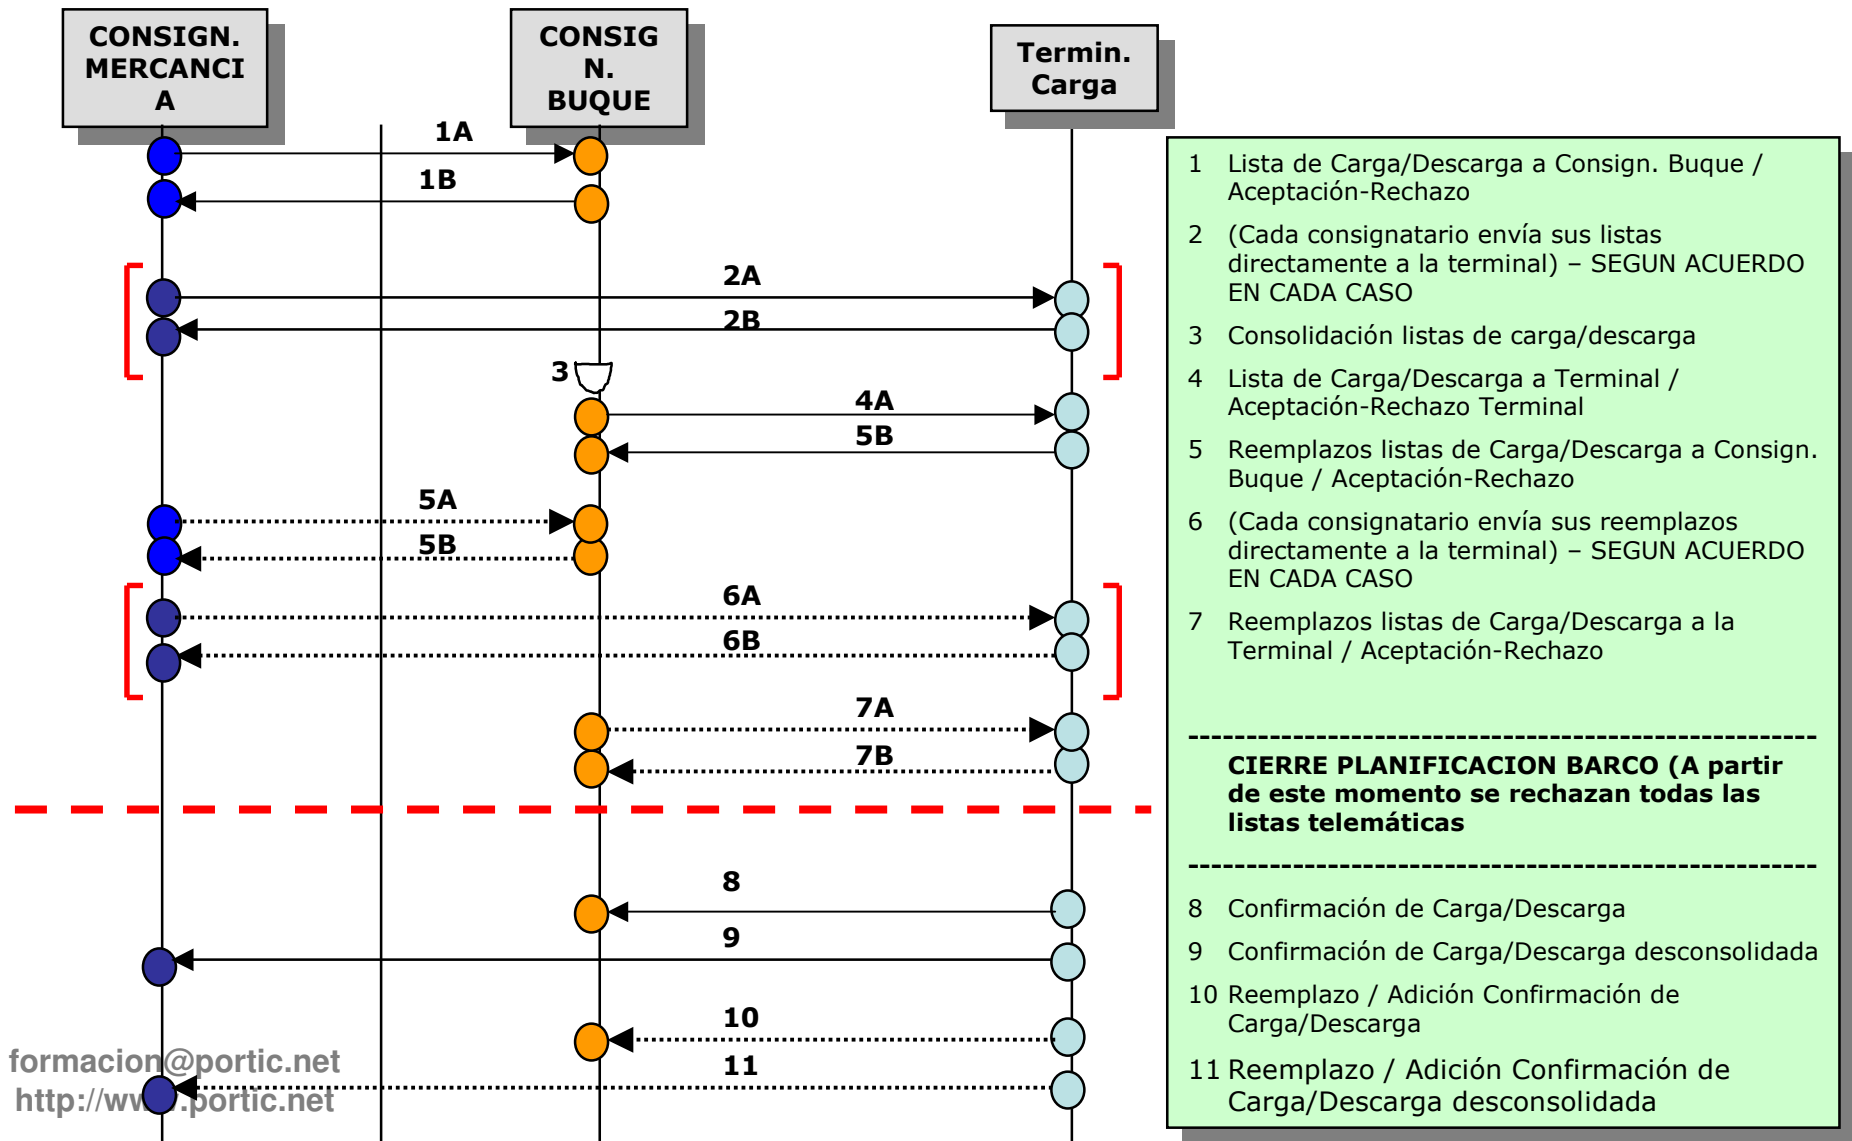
CONSIGN. MERCANCIA

CONSIGN. BUQUE

Termin. Carga

1A

1B

2A

2B

3

4A

5B

5A

5B

6A

6B

7A

7B

8

9

10

11

formacion@portic.net
http://ww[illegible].portic.net

1 Lista de Carga/Descarga a Consign. Buque / Aceptación-Rechazo

2 (Cada consignatario envía sus listas directamente a la terminal) – SEGUN ACUERDO EN CADA CASO

3 Consolidación listas de carga/descarga

4 Lista de Carga/Descarga a Terminal / Aceptación-Rechazo Terminal

5 Reemplazos listas de Carga/Descarga a Consign. Buque / Aceptación-Rechazo

6 (Cada consignatario envía sus reemplazos directamente a la terminal) – SEGUN ACUERDO EN CADA CASO

7 Reemplazos listas de Carga/Descarga a la Terminal / Aceptación-Rechazo

---------------------------------------------------

CIERRE PLANIFICACION BARCO (A partir de este momento se rechazan todas las listas telemáticas

---------------------------------------------------

8 Confirmación de Carga/Descarga

9 Confirmación de Carga/Descarga desconsolidada

10 Reemplazo / Adición Confirmación de Carga/Descarga

11 Reemplazo / Adición Confirmación de Carga/Descarga desconsolidada